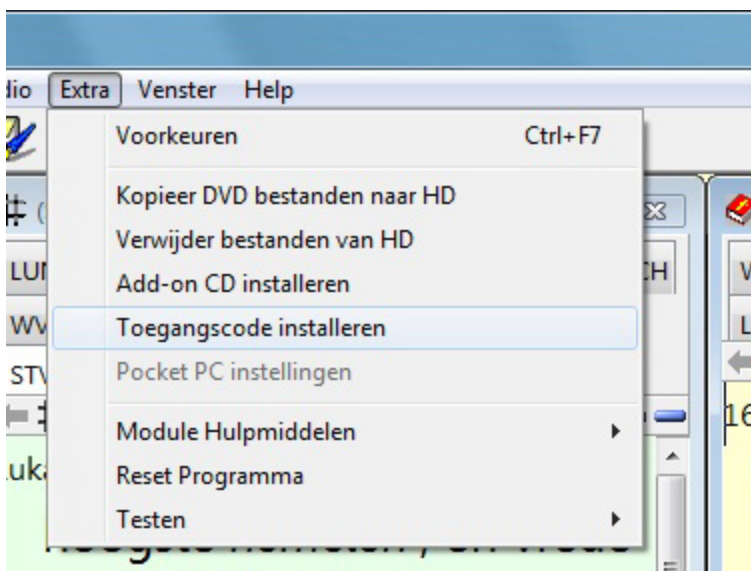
dio Extra Venster Help

Voorkeuren Ctrl+F7

Kopieer DVD bestanden naar HD
Verwijder bestanden van HD
Add-on CD installeren
Toegangscode installeren
Pocket PC instellingen

Module Hulpmiddelen
Reset Programma
Testen

LU
WV
STV
uka
CH
V
L
16
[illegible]